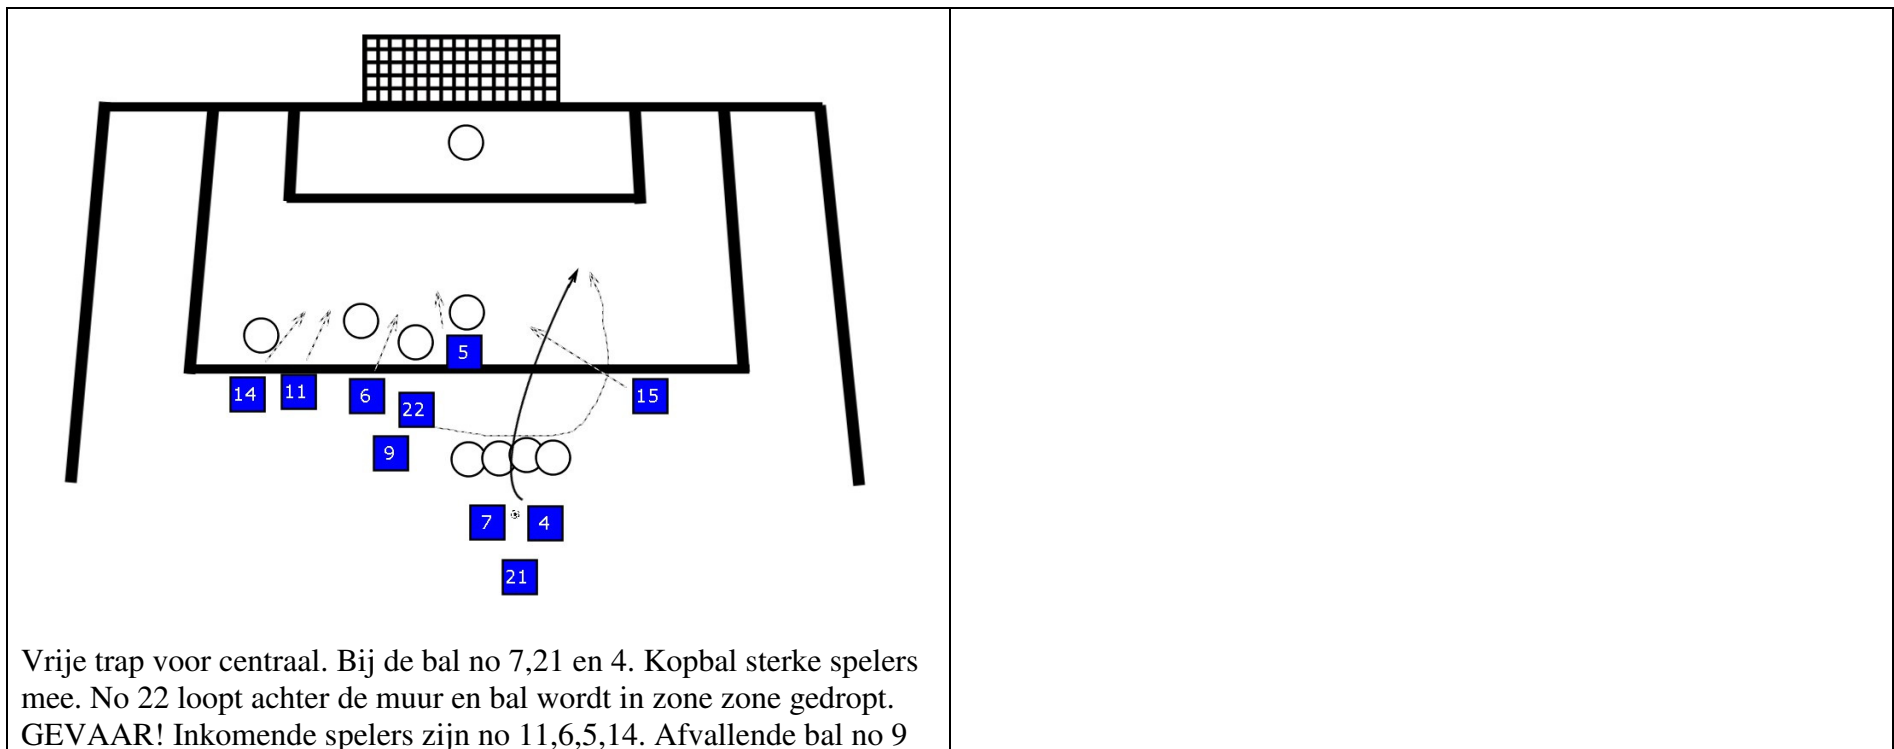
| 14 11 6 22 9 5 15 7 4 21 | |
|---|---|
| Vrije trap voor centraal. Bij de bal no 7,21 en 4. Kopbal sterke spelers mee. No 22 loopt achter de muur en bal wordt in zone zone gedropt. GEVAAR! Inkomende spelers zijn no 11,6,5,14. Afvallende bal no 9 | |